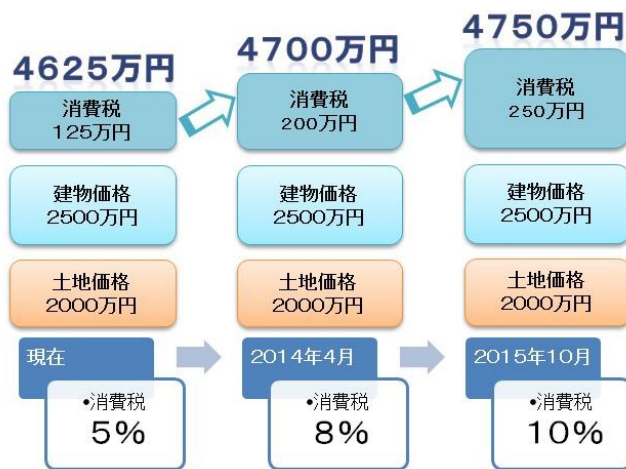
4625万円

消費税
125万円

建物価格
2500万円

土地価格
2000万円

現在

•消費税
5%

4700万円

消費税
200万円

建物価格
2500万円

土地価格
2000万円

2014年4月

•消費税
8%

4750万円

消費税
250万円

建物価格
2500万円

土地価格
2000万円

2015年10月

•消費税
10%